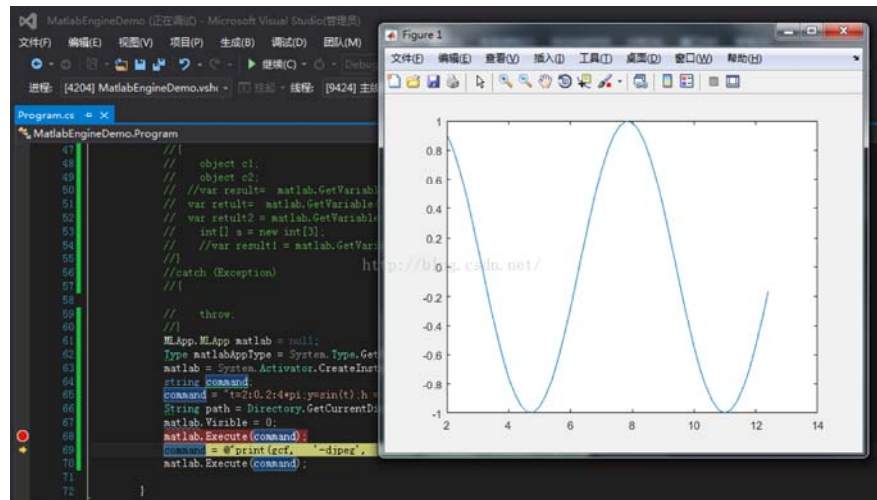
MatlabEngineDemo (正在调试) - Microsoft Visual Studio(管理员)

文件(F) 编辑(E) 视图(V) 项目(P) 生成(B) 调试(D) 团队(M)

继续(C)

进程: [4204] MatlabEngineDemo.vshc 线程: [9424] 主线

Program.cs

MatlabEngineDemo.Program

47 //{
48 // object c1;
49 // object c2;
50 // //var result= matlab.GetVariabl
51 // var retult= matlab.GetVariable
52 // var retult2 = matlab.GetVariable
53 // int[] a = new int[3];
54 // //var result1 = matlab.GetVar
55 //}
56 //catch (Exception)
57 //{
58
59 // throw;
60 //}
61 MLApp.MLApp matlab = null;
62 Type matlabAppType = System.Type.Get
63 matlab = System.Activator.CreateInst
64 string command;
65 command = "t=2:0.2:4*pi;y=sin(t);h =
66 String path = Directory.GetCurrentDi
67 matlab.Visible = 0;
68 matlab.Execute(command);
69 command = @"print(gcf, '-djpeg',
70 matlab.Execute(command);
71
72 }

Figure 1

文件(F) 编辑(E) 查看(V) 插入(I) 工具(T) 桌面(D) 窗口(W) 帮助(H)

1
0.8
0.6
0.4
0.2
0
-0.2
-0.4
-0.6
-0.8
-1
2 4 6 8 10 12 14

http://blog.csdn.net/